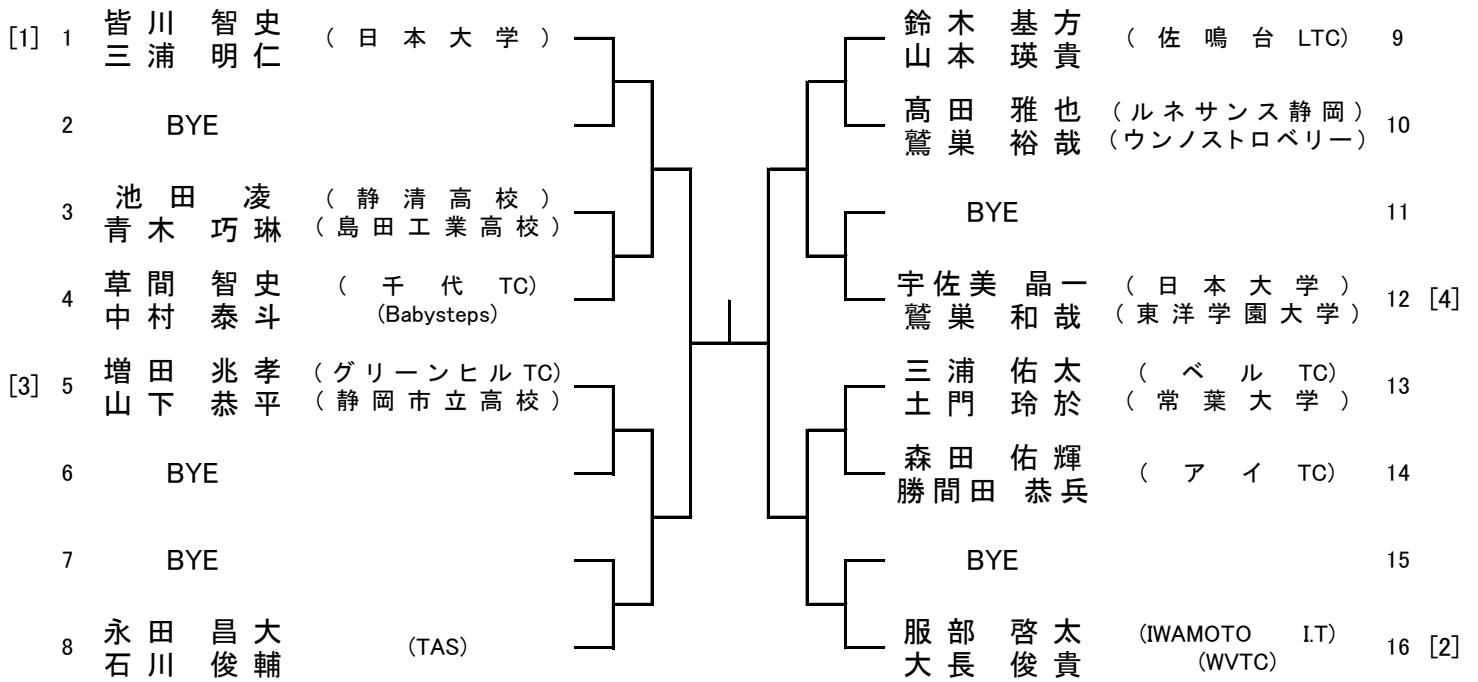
[1] 1 皆川 智史 (日本大学)
三浦 明仁

2 BYE

3 池田 凌 (静清高校)
青木 巧琳 (島田工業高校)

4 草間 智史 (千代 TC)
中村 泰斗 (Babysteps)

[3] 5 増田 兆孝 (グリーンヒル TC)
山下 恭平 (静岡市立高校)

6 BYE

7 BYE

8 永田 昌大 (TAS)
石川 俊輔

鈴木 基方 (佐鳴台 LTC) 9
山本 瑛貴

髙田 雅也 (ルネサンス静岡) 10
鷲巣 裕哉 (ウンノストロベリー)

BYE 11

宇佐美 晶一 (日本大学) 12 [4]
鷲巣 和哉 (東洋学園大学)

三浦 佑太 (ベル TC) 13
土門 玲於 (常葉大学)

森田 佑輝 (アイ TC) 14
勝間田 恭兵

BYE 15

服部 啓太 (IWAMOTO I.T) 16 [2]
大長 俊貴 (WVTC)